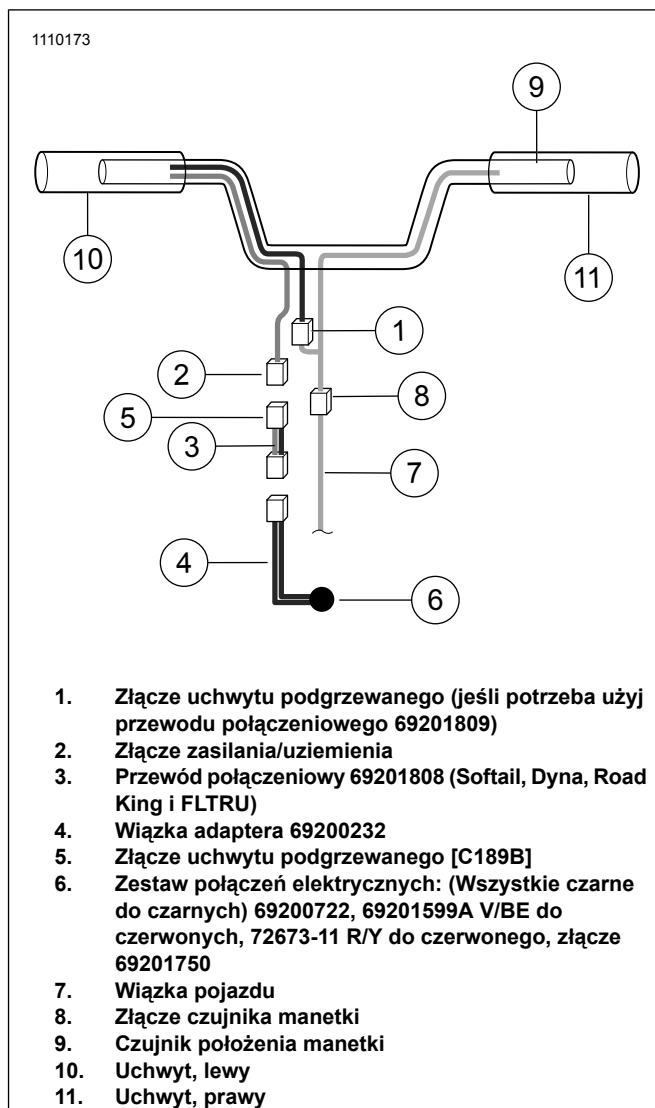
1110173

9

10

11

1

2

8

5

3

7

4

6

1. Złącze uchwytu podgrzewanego (jeśli potrzeba użyj przewodu połączeniowego 69201809)
2. Złącze zasilania/uziemienia
3. Przewód połączeniowy 69201808 (Softail, Dyna, Road King i FLTRU)
4. Wiązka adaptera 69200232
5. Złącze uchwytu podgrzewanego [C189B]
6. Zestaw połączeń elektrycznych: (Wszystkie czarne do czarnych) 69200722, 69201599A V/BE do czerwonych, 72673-11 R/Y do czerwonego, złącze 69201750
7. Wiązka pojazdu
8. Złącze czujnika manetki
9. Czujnik położenia manetki
10. Uchwyt, lewy
11. Uchwyt, prawy